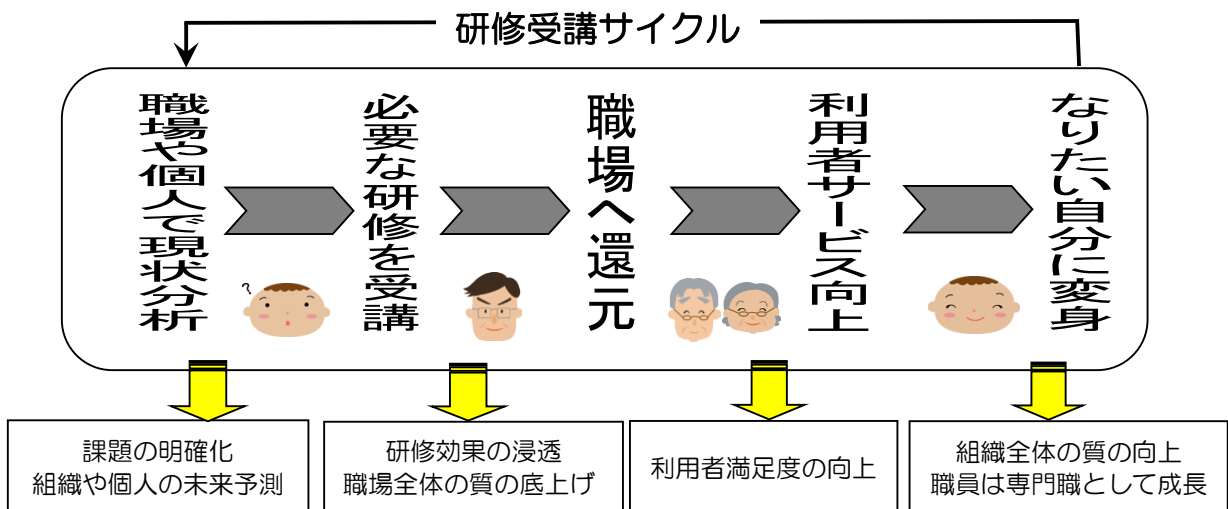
研修受講サイクル

職場や個人で現状分析

必要な研修を受講

職場へ還元

利用者サービス向上

なりたい自分に変身

課題の明確化
組織や個人の未来予測

研修効果の浸透
職場全体の質の底上げ

利用者満足度の向上

組織全体の質の向上
職員は専門職として成長